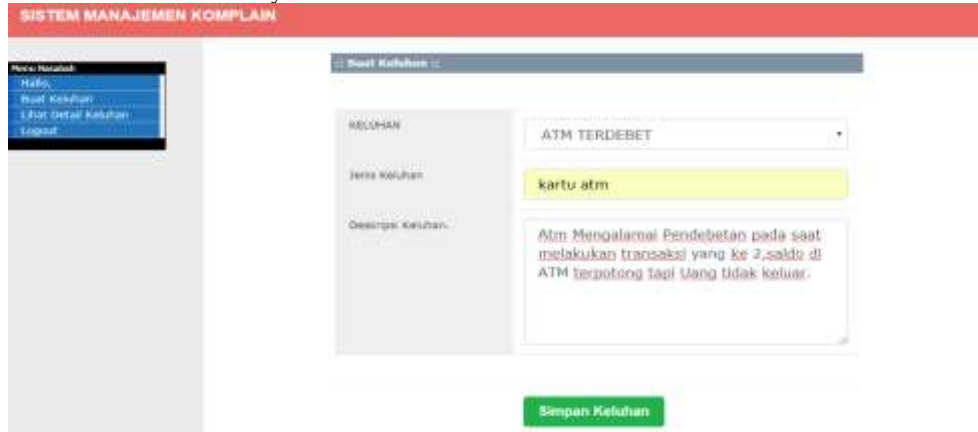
SISTEM MANAJEMEN KOMPLAIN

Menu Nasabah
Hallo,
Buat Keluhan
Lihat Detail Keluhan
Logout

:: Buat Keluhan ::

| KELUHAN | ATM TERDEBET |
|---|---|
| Jenis Keluhan | kartu atm |
| Deskripsi Keluhan | Atm Mengalamai Pendebetan pada saat melakukan transaksi yang ke 2,saldo di ATM terpotong tapi Uang tidak keluar. |

Simpan Keluhan